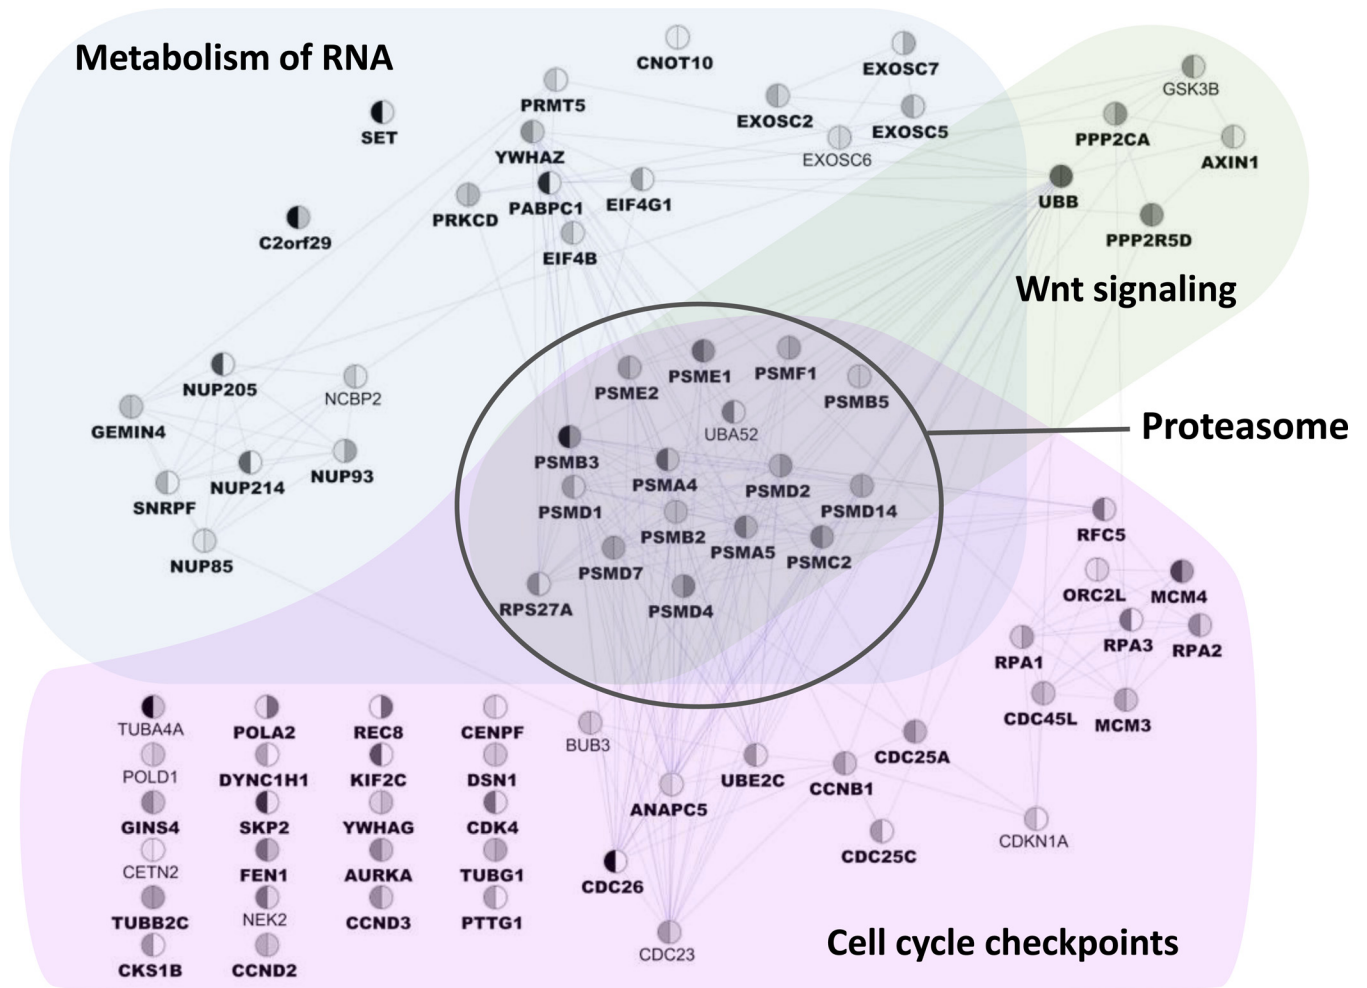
Metabolism of RNA

CNOT10
EXOSC7
PRMT5
SET
EXOSC2
EXOSC5
YWHAZ
EXOSC6
GSK3B
PPP2CA
AXIN1
PRKCD
PABPC1
EIF4G1
C2orf29
EIF4B
UBB
PPP2R5D

Wnt signaling

NUP205
NCBP2
GEMIN4
NUP214
NUP93
SNRPF
NUP85

PSME2
PSME1
PSMF1
PSMB5
UBA52
PSMB3
PSMA4
PSMD2
PSMD14
PSMD1
PSMB2
PSMA5
PSMC2
PSMD7
RPS27A
PSMD4

Proteasome

RFC5
ORC2L
MCM4
RPA3
RPA1
RPA2
CDC45L
MCM3

TUBA4A
POLA2
REC8
CENPF
POLD1
DYNC1H1
KIF2C
DSN1
GINS4
SKP2
YWHAG
CDK4
CETN2
FEN1
AURKA
TUBG1
TUBB2C
NEK2
CCND3
PTTG1
CKS1B
CCND2

BUB3
UBE2C
CDC25A
ANAPC5
CCNB1
CDKN1A
CDC26
CDC25C
CDC23

Cell cycle checkpoints